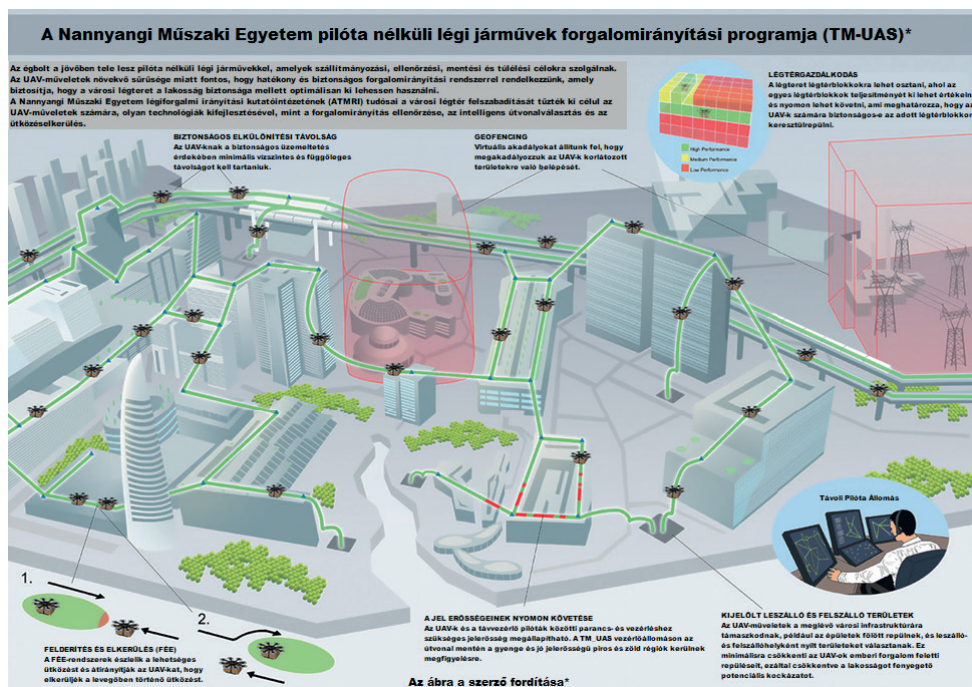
A Nannyangi Műszaki Egyetem pilóta nélküli légi járművek forgalomirányítási programja (TM-UAS)*

Az égbolt a jövőben tele lesz pilóta nélküli légi járművekkel, amelyek szállítmányozási, ellenőrzési, mentési és túlélési célokra szolgálnak.
Az UAV-műveletek növekvő sűrűsége miatt fontos, hogy hatékony és biztonságos forgalomirányítási rendszerrel rendelkezzünk, amely biztosítja, hogy a városi légteret a lakosság biztonsága mellett optimálisan ki lehessen használni.
A Nannyangi Műszaki Egyetem légiforgalmi irányítási kutatóintézetének (ATMRI) tudósai a városi légtér felszabadítását tűzték ki célul az UAV-műveletek számára, olyan technológiák kifejlesztésével, mint a forgalomirányítás ellenőrzése, az intelligens útvonalválasztás és az ütközéselkerülés.

LÉGTÉRGAZDÁLKODÁS
A légteret légtérblokkokra lehet osztani, ahol az egyes légtérblokkok teljesítményét ki lehet értékelni és nyomon lehet követni, ami meghatározza, hogy az UAV-k számára biztonságos-e az adott légtérblokkon keresztülrepülni.

High Performance
Medium Performance
Low Performance

BIZTONSÁGOS ELKÜLÖNÍTÉSI TÁVOLSÁG
Az UAV-knak a biztonságos üzemeltetés érdekében minimális vízszintes és függőleges távolságot kell tartaniuk.

GEOFENCING
Virtuális akadályokat állítunk fel, hogy megakadályozzuk az UAV-k korlátozott területekre való belépését.

Távoli Pilóta Állomás

1.

2.

FELDERÍTÉS ÉS ELKERÜLÉS (FÉE)
A FÉE-rendszerek észlelik a lehetséges ütközést és átirányítják az UAVkat, hogy elkerüljék a levegőben történő ütközést.

A JEL ERŐSSÉGEINEK NYOMON KÖVETÉSE
Az UAV-k és a távvezérlő pilóták közötti parancs- és vezérlőshoz szükséges jelerősség megállapítható. A TM_UAS vezérlőállomáson az útvonal mentén a gyenge és jó jelerősségű piros és zöld régiók kerülnek megfigyelésre.

Az ábra a szerző fordítása*

KIJELÖLT LESZÁLLÓ ÉS FELSZÁLLÓ TERÜLETEK
Az UAV-műveletek a meglévő városi infrastruktúrára támaszkodnak, például az épületek fölött repülnek, és leszálló- és felszállóhelyként nyílt területeket választanak. Ez minimálisra csökkenti az UAV-ok emberi forgalom feletti repülését, ezáltal csökkentve a lakosságot fenyegető potenciális kockázatot.